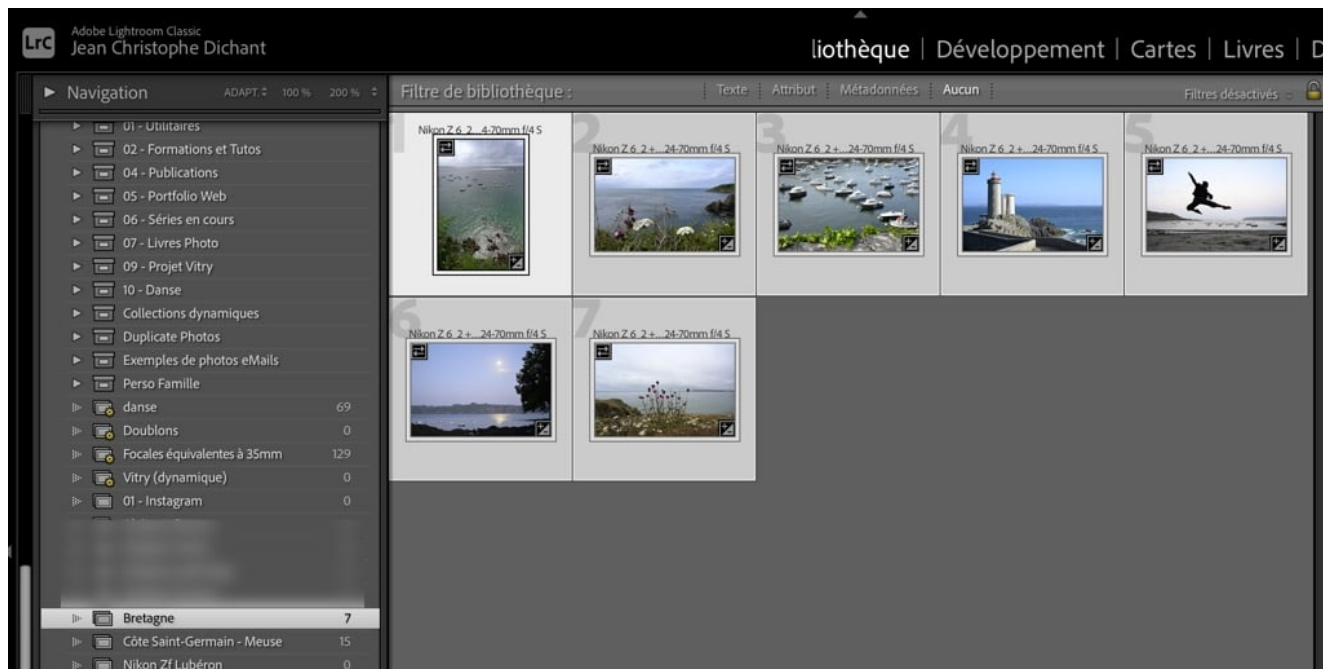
Lrc Adobe Lightroom Classic
Jean Christophe Dichant

liothèque | Développement | Cartes | Livres | D

Navigation ADAPT. 100 % 200 %

01 - Utilitaires
02 - Formations et Tutos
04 - Publications
05 - Portfolio Web
06 - Séries en cours
07 - Livres Photo
09 - Projet Vitry
10 - Danse
Collections dynamiques
Duplicate Photos
Exemples de photos eMails
Perso Famille
danse 69
Doublons 0
Focales équivalentes à 35mm 129
Vitry (dynamique) 0
01 - Instagram 0
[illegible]
Bretagne 7
Côte Saint-Germain - Meuse 15
Nikon Zf Lubéron 0

Filtre de bibliothèque : Texte Attribut Métadonnées Aucun Filtres désactivés

1 Nikon Z 6_2...4-70mm f/4 S
2 Nikon Z 6_2 +...24-70mm f/4 S
3 Nikon Z 6_2 +...24-70mm f/4 S
4 Nikon Z 6_2 +...24-70mm f/4 S
5 Nikon Z 6_2 +...24-70mm f/4 S
6 Nikon Z 6_2 +...24-70mm f/4 S
7 Nikon Z 6_2 +...24-70mm f/4 S